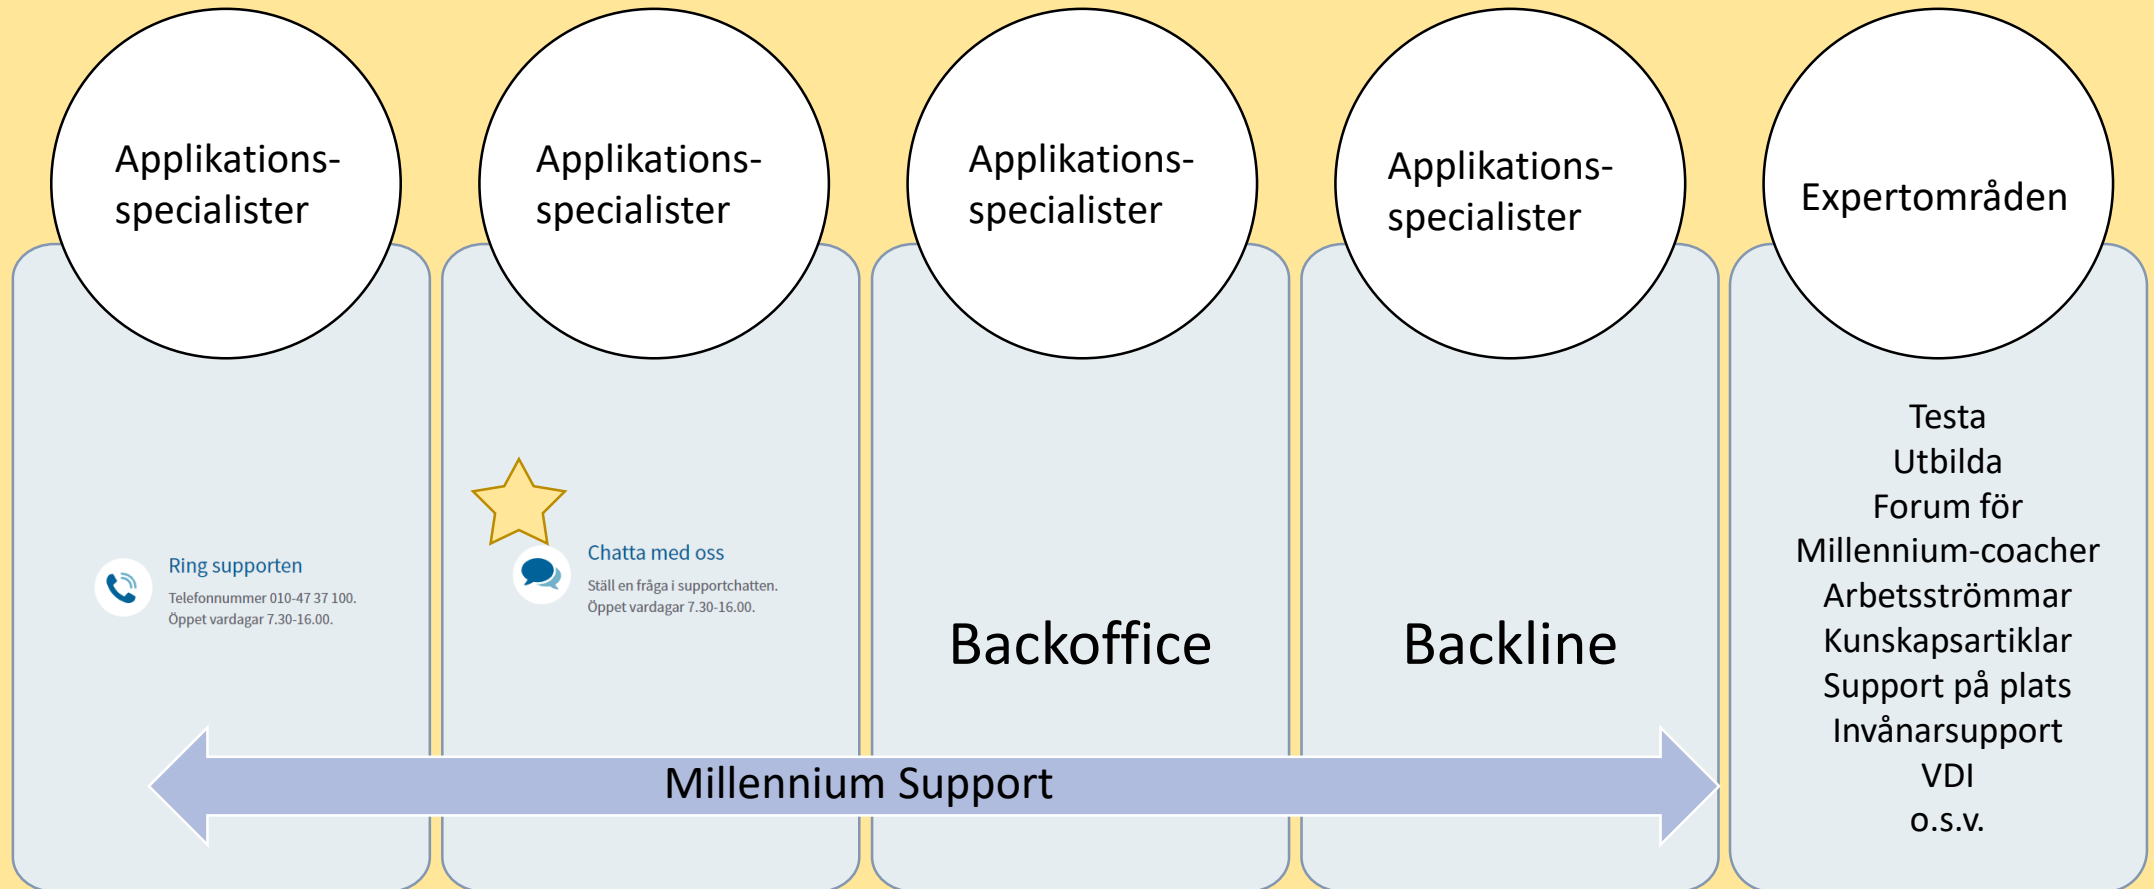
Applikations-specialister

Applikations-specialister

Applikations-specialister

Applikations-specialister

Expertområden

Ring supporten
Telefonnummer 010-47 37 100.
Öppet vardagar 7.30-16.00.

Chatta med oss
Ställ en fråga i supportchatten.
Öppet vardagar 7.30-16.00.

Backoffice

Backline

Testa
Utbilda
Forum för Millennium-coacher
Arbetsströmmar
Kunskapsartiklar
Support på plats
Invånarsupport
VDI
o.s.v.

Millennium Support